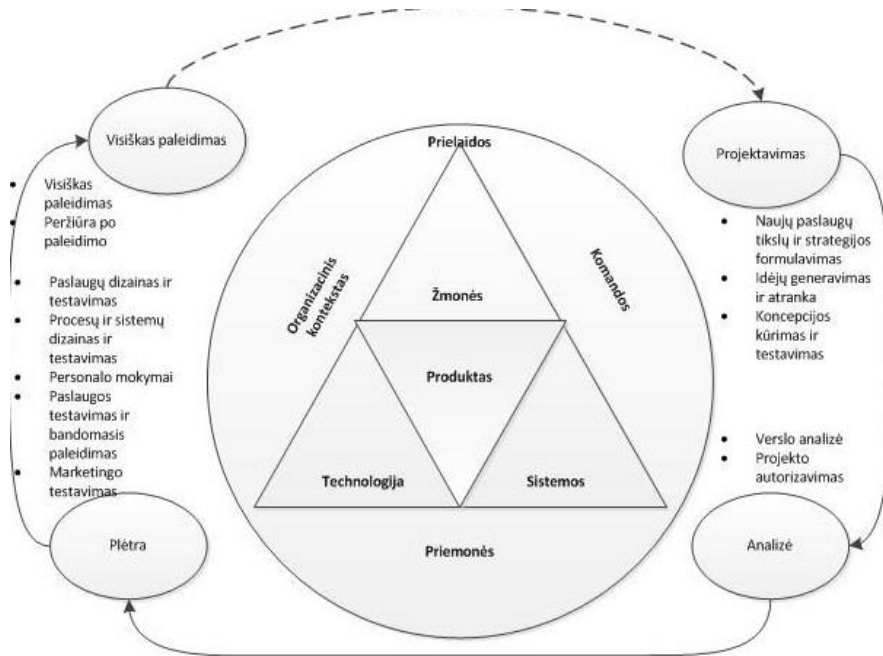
Visiškas paleidimas

Projektavimas

Prielaidos

Organizacinis kontekstas

Komandos

Žmonės

Produktas

Technologija

Sistemos

Priemonės

- Visiškas paleidimas
- Peržiūra po paleidimo

- Paslaugų dizainas ir testavimas
- Procesų ir sistemų dizainas ir testavimas
- Personalo mokymai
- Paslaugos testavimas ir bandomasis paleidimas
- Marketingo testavimas

- Naujų paslaugų tikslų ir strategijos formulavimas
- Idėjų generavimas ir atranka
- Koncepcijos kūrimas ir testavimas

- Verslo analizė
- Projekto autorizavimas

Plėtra

Analizė